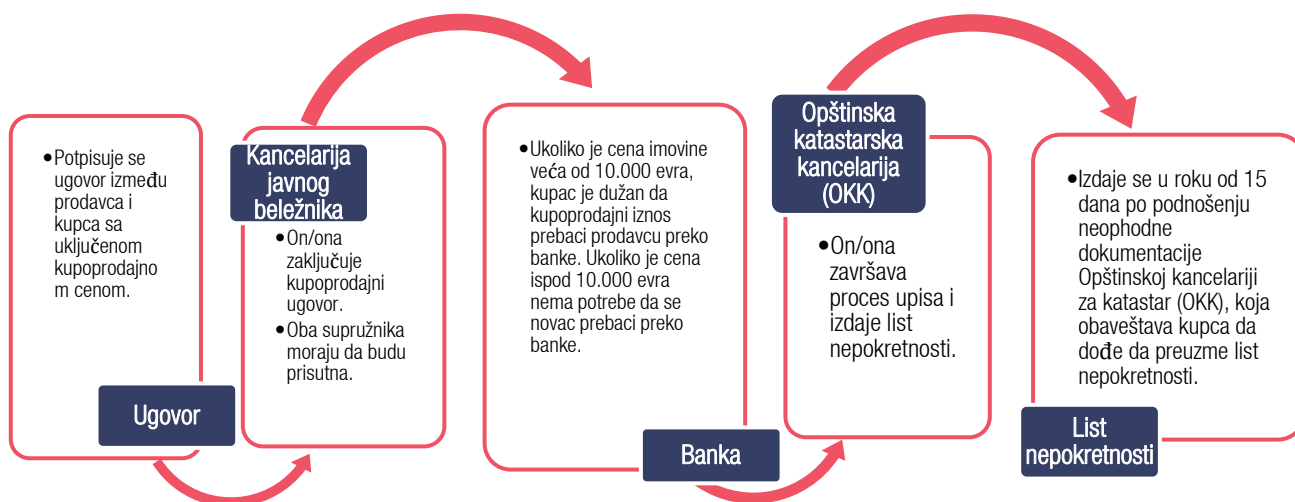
• Potpisuje se ugovor između prodavca i kupca sa uključenom kupoprodajnom cenom.

Ugovor

Kancelarija javnog beležnika

• On/ona zaključuje kupoprodajni ugovor.
• Oba supružnika moraju da budu prisutna.

• Ukoliko je cena imovine veća od 10.000 evra, kupac je dužan da kupoprodajni iznos prebaci prodavcu preko banke. Ukoliko je cena ispod 10.000 evra nema potrebe da se novac prebaci preko banke.

Banka

Opštinska katastarska kancelarija (OKK)

• On/ona završava proces upisa i izdaje list nepokretnosti.

• Izdaje se u roku od 15 dana po podnošenju neophodne dokumentacije Opštinskoj kancelariji za katastar (OKK), koja obaveštava kupca da dođe da preuzme list nepokretnosti.

List nepokretnosti